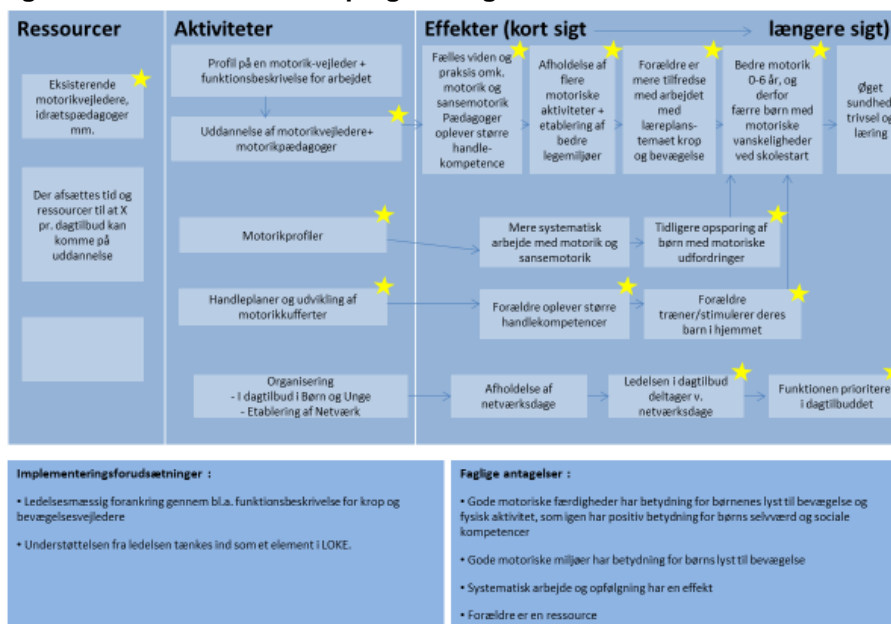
Ressourcer

Eksisterende motorikvejledere, idrætspædagoger mm.

Der afsættes tid og ressourcer til at X pr. dagtilbud kan komme på uddannelse

Aktiviteter

Profil på en motorik-vejleder + funktionsbeskrivelse for arbejdet

Uddannelse af motorikvejledere+ motorikpædagoger

Motorikprofiler

Handleplaner og udvikling af motorikkufferter

Organisering
- I dagtilbud i Børn og Unge
- Etablering af Netværk

Effekter (kort sigt længere sigt)

Fælles viden og praksis omk. motorik og sansemotorik Pædagoger oplever større handlekompetence

Afholdelse af flere motoriske aktiviteter + etablering af bedre legemiljøer

Forældre er mere tilfredse med arbejdet med læreplanstemaet krop og bevægelse

Bedre motorik 0-6 år, og derfor færre børn med motoriske vanskeligheder ved skolestart

Øget sundhed trivsel og læring

Mere systematisk arbejde med motorik og sansemotorik

Tidligere opsporing af børn med motoriske udfordringer

Forældre oplever større handlekompetencer

Forældre træner/stimulerer deres barn i hjemmet

Afholdelse af netværksdage

Ledelsen i dagtilbud deltager v. netværksdage

Funktionen prioriteres i dagtilbuddet

Implementeringsforudsætninger :

• Ledelsesmæssig forankring gennem bl.a. funktionsbeskrivelse for krop og bevægelsesvejledere

• Understøttelsen fra ledelsen tænkes ind som et element i LOKE.

Faglige antagelser :

• Gode motoriske færdigheder har betydning for børnenes lyst til bevægelse og fysisk aktivitet, som igen har positiv betydning for børns selvværd og sociale kompetencer

• Gode motoriske miljøer har betydning for børns lyst til bevægelse

• Systematisk arbejde og opfølgning har en effekt

• Forældre er en ressource